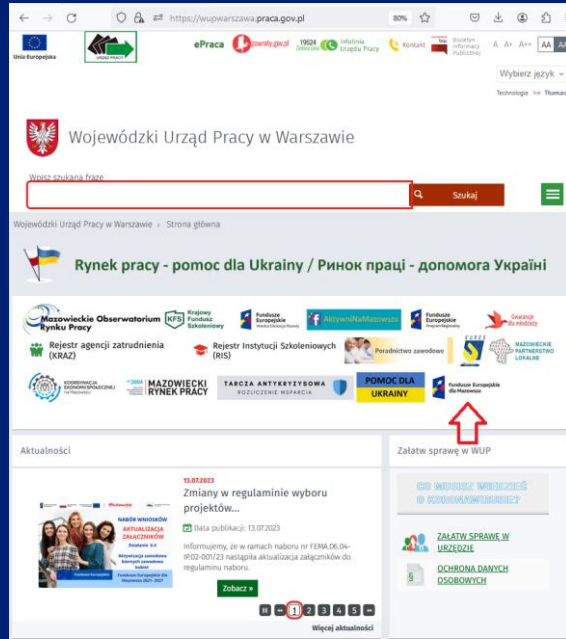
https://wupwarszawa.praca.gov.pl

80%

Unia Europejska

Urząd Pracy

ePraca

pewny.gov.pl

19524 Infolinia Urzędu Pracy

Kontakt

Biuletyn Informacji Publicznej

A A+ A++ AA

Wybierz język

Technologia Tłumacz

Wojewódzki Urząd Pracy w Warszawie

Wpisz szukaną frazę

Szukaj

Wojewódzki Urząd Pracy w Warszawie › Strona główna

Rynek pracy - pomoc dla Ukrainy / Ринок праці - допомога Україні

Mazowieckie Obserwatorium Rynku Pracy

KFS Krajowy Fundusz Szkoleniowy

Fundusze Europejskie

AktywniNaMazowszu

Fundusze Europejskie Program Regionalny

Gwarancje dla młodzieży

Rejestr agencji zatrudnienia (KRAZ)

Rejestr Instytucji Szkoleniowych (RIS)

Poradnictwo zawodowe

EURES

MAZOWIECKIE PARTNERSTWO LOKALNE

KOORDYNACJA EKONOMII SPOŁECZNEJ

MAZOWIECKI RYNEK PRACY

TARCZA ANTYKRYZYSOWA ROZLICZENIE WSPARCIA

POMOC DLA UKRAINY

Fundusze Europejskie dla Mazowsza

Aktualności

NABÓR WNIOSKÓW AKTUALIZACJA ZAŁĄCZNIKÓW

13.07.2023

Zmiany w regulaminie wyboru projektów...

Data publikacji: 13.07.2023

Informujemy, że w ramach naboru nr FEMA.06.04-IP.02-001/23 nastąpiła aktualizacja załączników do regulaminu naboru.

Zobacz »

1 2 3 4 5

Więcej aktualności

Załatw sprawę w WUP

CO MUSISZ WIEDZIEĆ O KONKURSACH?

ZAŁATW SPRAWĘ W URZĘDZIE

OCHRONA DANYCH OSOBOWYCH